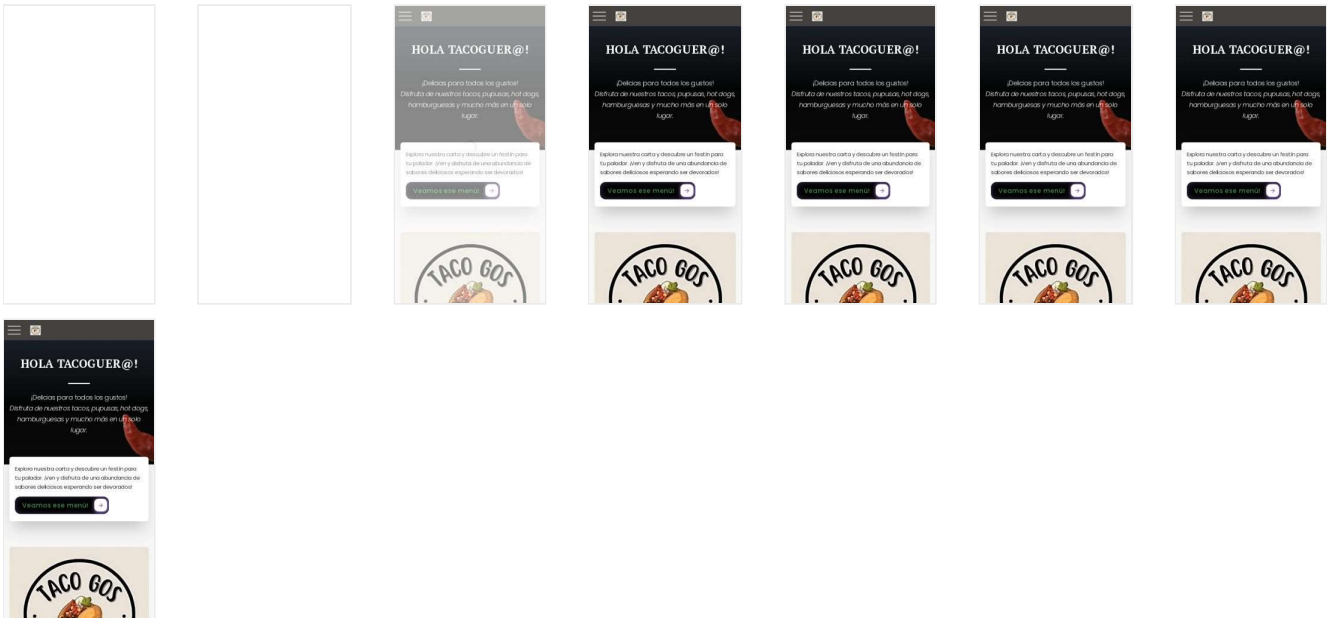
HOLA TACOGUER@!

¡Delicias para todos los gustos!
Disfruta de nuestros tacos, pupusas, hot dogs, hamburguesas y mucho más en un solo lugar.

Explora nuestra carta y descubre un festín para tu paladar. ¡Ven y disfruta de una abundancia de sabores deliciosos esperando ser devorados!

Veamos ese menú!

TACO GOS

HOLA TACOGUER@!

¡Delicias para todos los gustos!
Disfruta de nuestros tacos, pupusas, hot dogs, hamburguesas y mucho más en un solo lugar.

Explora nuestra carta y descubre un festín para tu paladar. ¡Ven y disfruta de una abundancia de sabores deliciosos esperando ser devorados!

Veamos ese menú!

TACO GOS

HOLA TACOGUER@!

¡Delicias para todos los gustos!
Disfruta de nuestros tacos, pupusas, hot dogs, hamburguesas y mucho más en un solo lugar.

Explora nuestra carta y descubre un festín para tu paladar. ¡Ven y disfruta de una abundancia de sabores deliciosos esperando ser devorados!

Veamos ese menú!

TACO GOS

HOLA TACOGUER@!

¡Delicias para todos los gustos!
Disfruta de nuestros tacos, pupusas, hot dogs, hamburguesas y mucho más en un solo lugar.

Explora nuestra carta y descubre un festín para tu paladar. ¡Ven y disfruta de una abundancia de sabores deliciosos esperando ser devorados!

Veamos ese menú!

TACO GOS

HOLA TACOGUER@!

¡Delicias para todos los gustos!
Disfruta de nuestros tacos, pupusas, hot dogs, hamburguesas y mucho más en un solo lugar.

Explora nuestra carta y descubre un festín para tu paladar. ¡Ven y disfruta de una abundancia de sabores deliciosos esperando ser devorados!

Veamos ese menú!

TACO GOS

HOLA TACOGUER@!

¡Delicias para todos los gustos!
Disfruta de nuestros tacos, pupusas, hot dogs, hamburguesas y mucho más en un solo lugar.

Explora nuestra carta y descubre un festín para tu paladar. ¡Ven y disfruta de una abundancia de sabores deliciosos esperando ser devorados!

Veamos ese menú!

TACO GOS